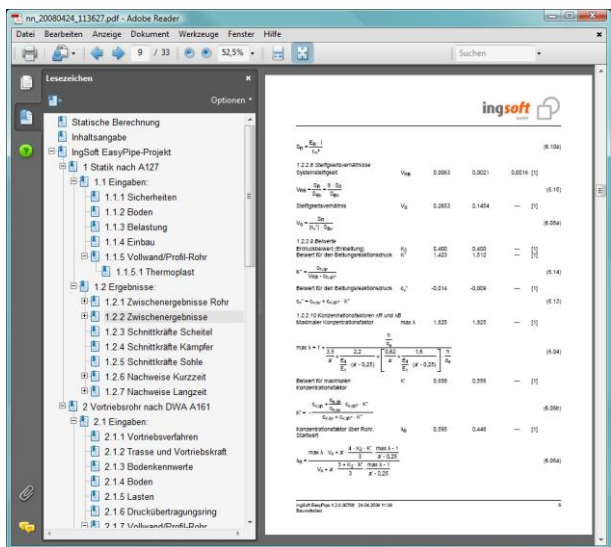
nn_20080424_113627.pdf - Adobe Reader

Datei Bearbeiten Anzeige Dokument Werkzeuge Fenster Hilfe

9 / 33 52,5% Suchen

Lesezeichen

Optionen

Statische Berechnung
Inhaltsangabe
IngSoft EasyPipe-Projekt
1 Statik nach A127
1.1 Eingaben:
1.1.1 Sicherheiten
1.1.2 Boden
1.1.3 Belastung
1.1.4 Einbau
1.1.5 Vollwand/Profil-Rohr
1.1.5.1 Thermoplast
1.2 Ergebnisse:
1.2.1 Zwischenergebnisse Rohr
1.2.2 Zwischenergebnisse
1.2.3 Schnittkräfte Scheitel
1.2.4 Schnittkräfte Kämpfer
1.2.5 Schnittkräfte Sohle
1.2.6 Nachweise Kurzzeit
1.2.7 Nachweise Langzeit
2 Vortriebsrohr nach DWA A161
2.1 Eingaben:
2.1.1 Vortriebsverfahren
2.1.2 Trasse und Vortriebskraft
2.1.3 Bodenkennwerte
2.1.4 Boden
2.1.5 Lasten
2.1.6 Druckübertragungsring
2.1.7 Vollwand/Profil-Rohr

ingsoft

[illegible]

1.2.2.8 Steifigkeitsverhältnisse
Systemsteifigkeit $V_{RB}$ 0,0063 0,0021 0,0016 [1]

Steifigkeitsverhältnis $V_S$ 0,2653 0,1454 --- [1]

1.2.2.9 Beiwerte
Erdruckbeiwert (Einbettung) $K_2$ 0,400 0,400 --- [1]
Beiwert für den Bettungsreaktionsdruck $K^*$ 1,423 1,512 --- [1]

Beiwert für den Bettungsreaktionsdruck $\varsigma_v^*$ -0,014 -0,009 --- [1]

1.2.2.10 Konzentrationsfaktoren λR und λB
Maximaler Konzentrationsfaktor max λ 1,925 1,925 --- [1]

Beiwert für maximalen Konzentrationsfaktor $K'$ 0,556 0,556 --- [1]

Konzentrationsfaktor über Rohr, Startwert $\lambda_R$ 0,590 0,445 --- [1]

IngSoft EasyPipe V.2.0.00706 24.04.2008 11:36
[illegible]